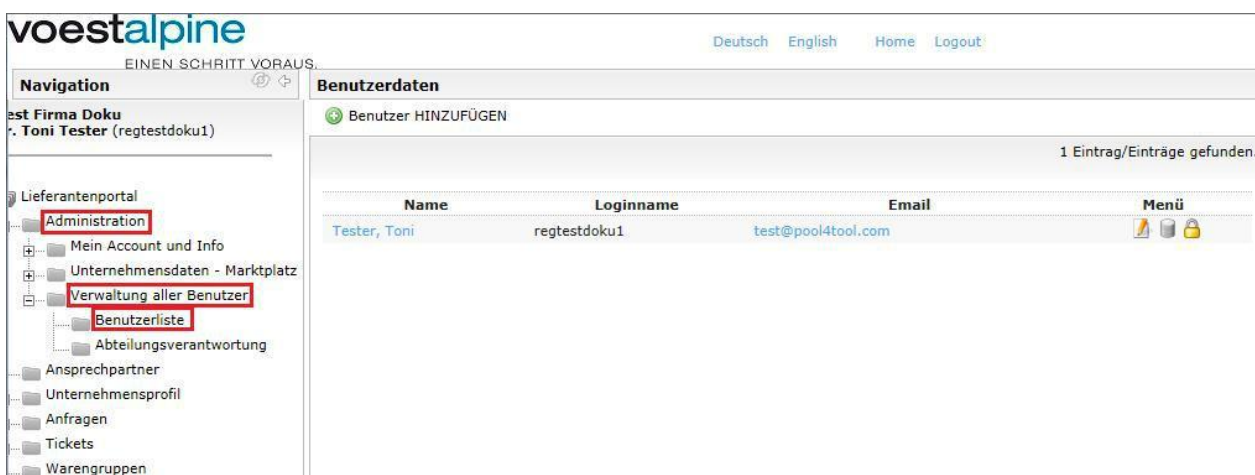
voestalpine
EINEN SCHRITT VORAUS.

Deutsch English Home Logout

Navigation

est Firma Doku
r. Toni Tester (regtestdoku1)

Lieferantenportal
Administration
Mein Account und Info
Unternehmensdaten - Marktplatz
Verwaltung aller Benutzer
Benutzerliste
Abteilungsverantwortung
Ansprechpartner
Unternehmensprofil
Anfragen
Tickets
Warengruppen

Benutzerdaten

Benutzer HINZUFÜGEN

1 Eintrag/Einträge gefunden.

| Name | Loginname | Email | Menü |
|---|---|---|---|
| Tester, Toni | regtestdoku1 | test@pool4tool.com | |